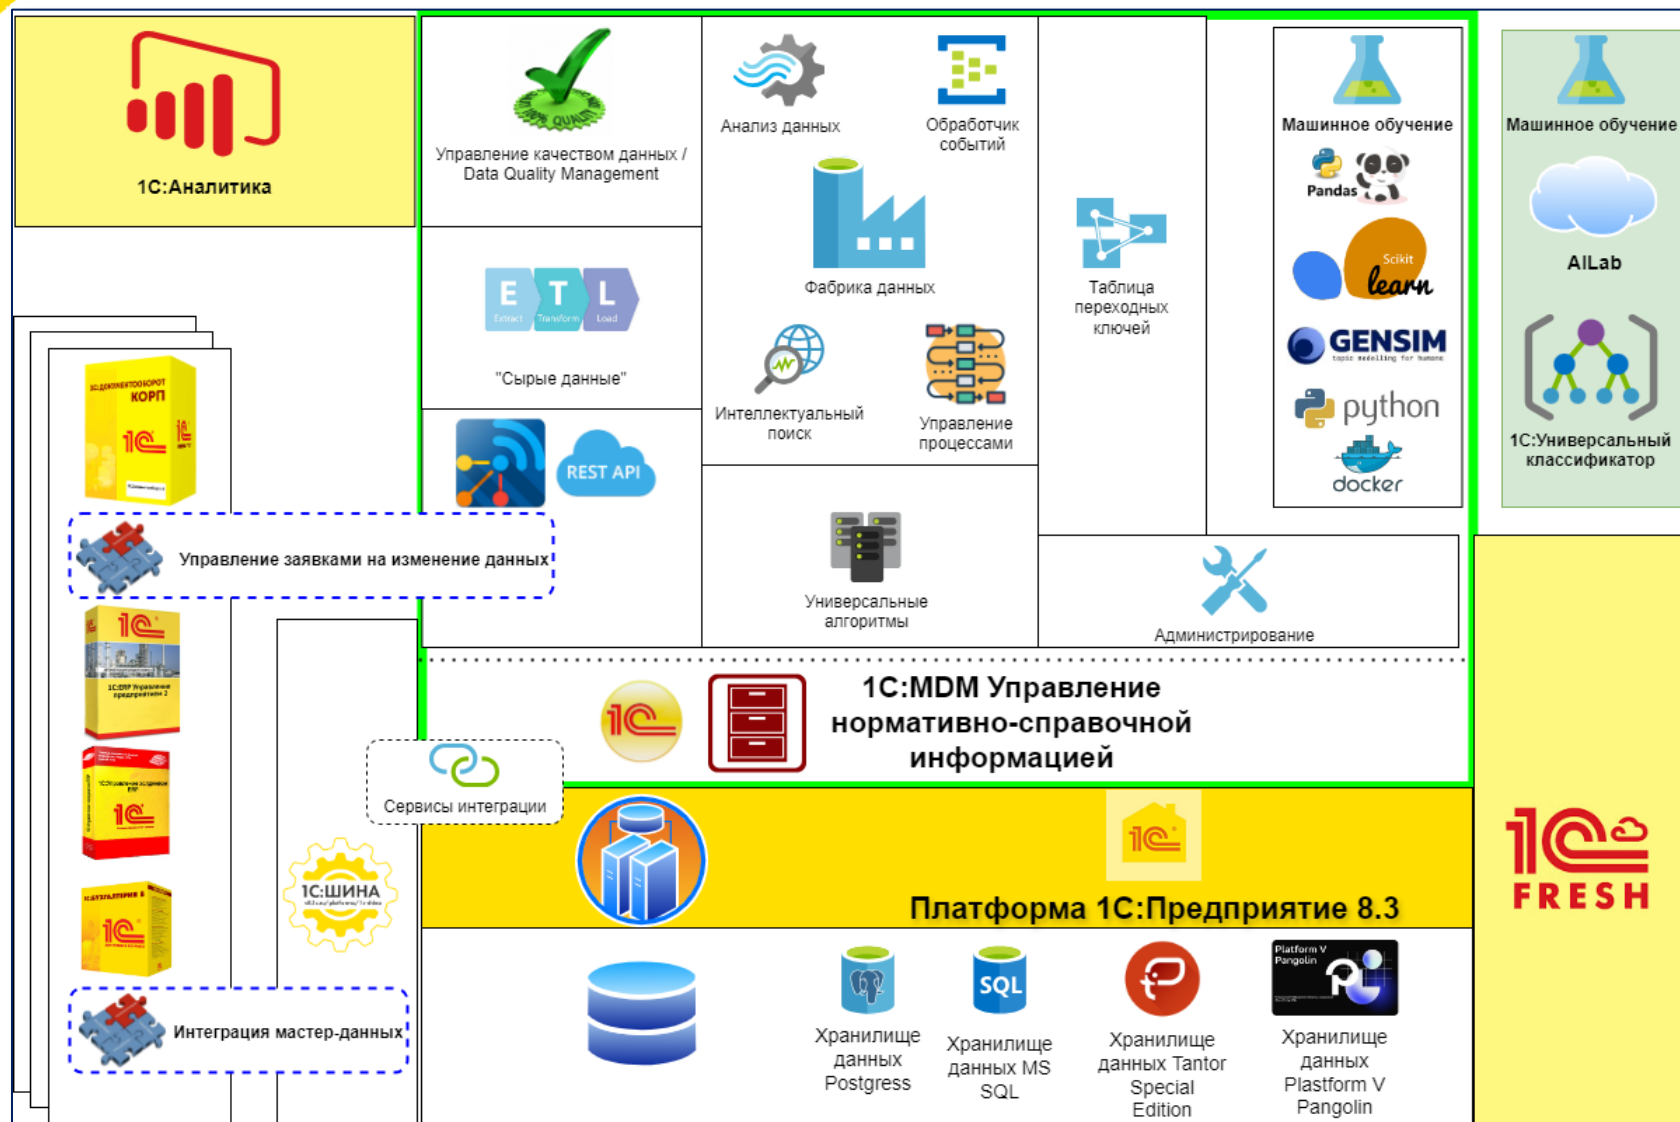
1С:Аналитика

Управление качеством данных / Data Quality Management

E Extract T Transform L Load

"Сырые данные"

REST API

Анализ данных

Обработчик событий

Фабрика данных

Интеллектуальный поиск

Управление процессами

Универсальные алгоритмы

Таблица переходных ключей

Администрирование

Машинное обучение

Pandas

Scikit learn

GENSIM

python

docker

Машинное обучение

AILab

1С:Универсальный классификатор

Управление заявками на изменение данных

1С:MDM Управление нормативно-справочной информацией

Сервисы интеграции

1С:ШИНА

Платформа 1С:Предприятие 8.3

1С FRESH

Интеграция мастер-данных

Хранилище данных Postgress

SQL

Хранилище данных MS SQL

Хранилище данных Tantor Special Edition

Platform V Pangolin

Хранилище данных Plastform V Pangolin